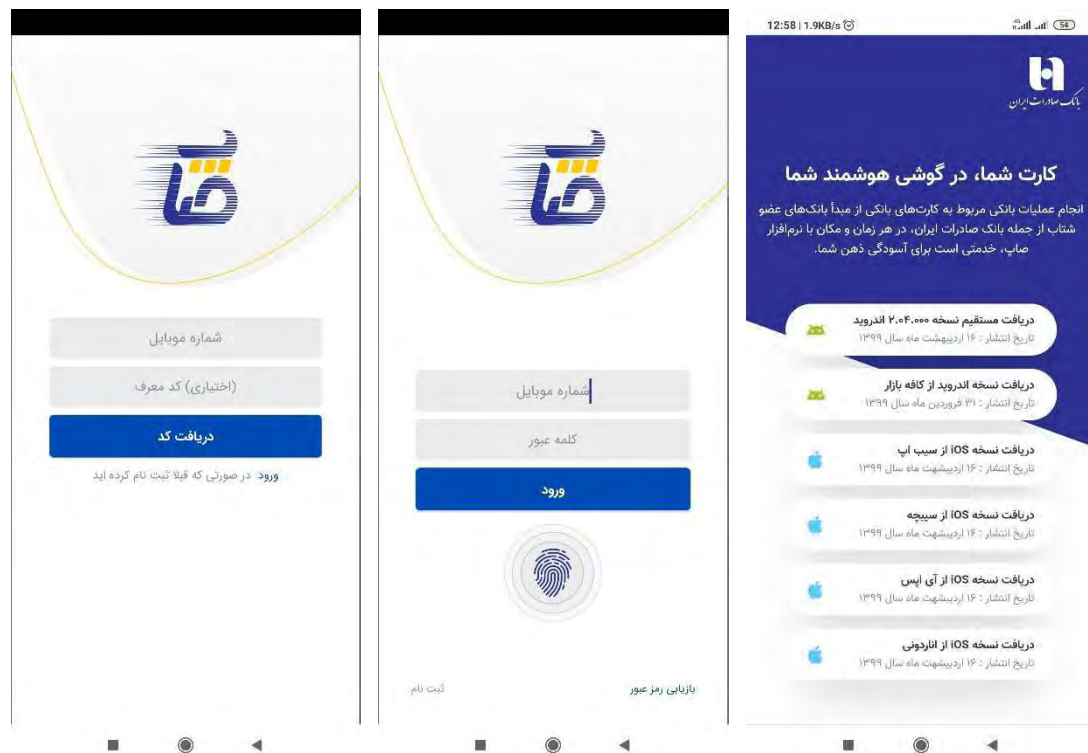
صاپ

شماره موبایل

(اختیاری) کد معرف

دریافت کد

ورود در صورتی که قبلا ثبت نام کرده اید

صاپ

شماره موبایل

کلمه عبور

ورود

ثبت نام

بازیابی رمز عبور

12:58 | 1.9KB/s

بانک صادرات ایران

کارت شما، در گوشی هوشمند شما

انجام عملیات بانکی مربوط به کارت‌های بانکی از مبدأ بانک‌های عضو شتاب از جمله بانک صادرات ایران، در هر زمان و مکان با نرم‌افزار صاپ، خدمتی است برای آسودگی ذهن شما.

دریافت مستقیم نسخه ۲.۰۴.۰۰۰ اندروید
تاریخ انتشار : ۱۶ اردیبهشت ماه سال ۱۳۹۹

دریافت نسخه اندروید از کافه بازار
تاریخ انتشار : ۳۱ فروردین ماه سال ۱۳۹۹

دریافت نسخه iOS از سیب اپ
تاریخ انتشار : ۱۶ اردیبهشت ماه سال ۱۳۹۹

دریافت نسخه iOS از سیبچه
تاریخ انتشار : ۱۶ اردیبهشت ماه سال ۱۳۹۹

دریافت نسخه iOS از آی اپس
تاریخ انتشار : ۱۶ اردیبهشت ماه سال ۱۳۹۹

دریافت نسخه iOS از اناردونی
تاریخ انتشار : ۱۶ اردیبهشت ماه سال ۱۳۹۹